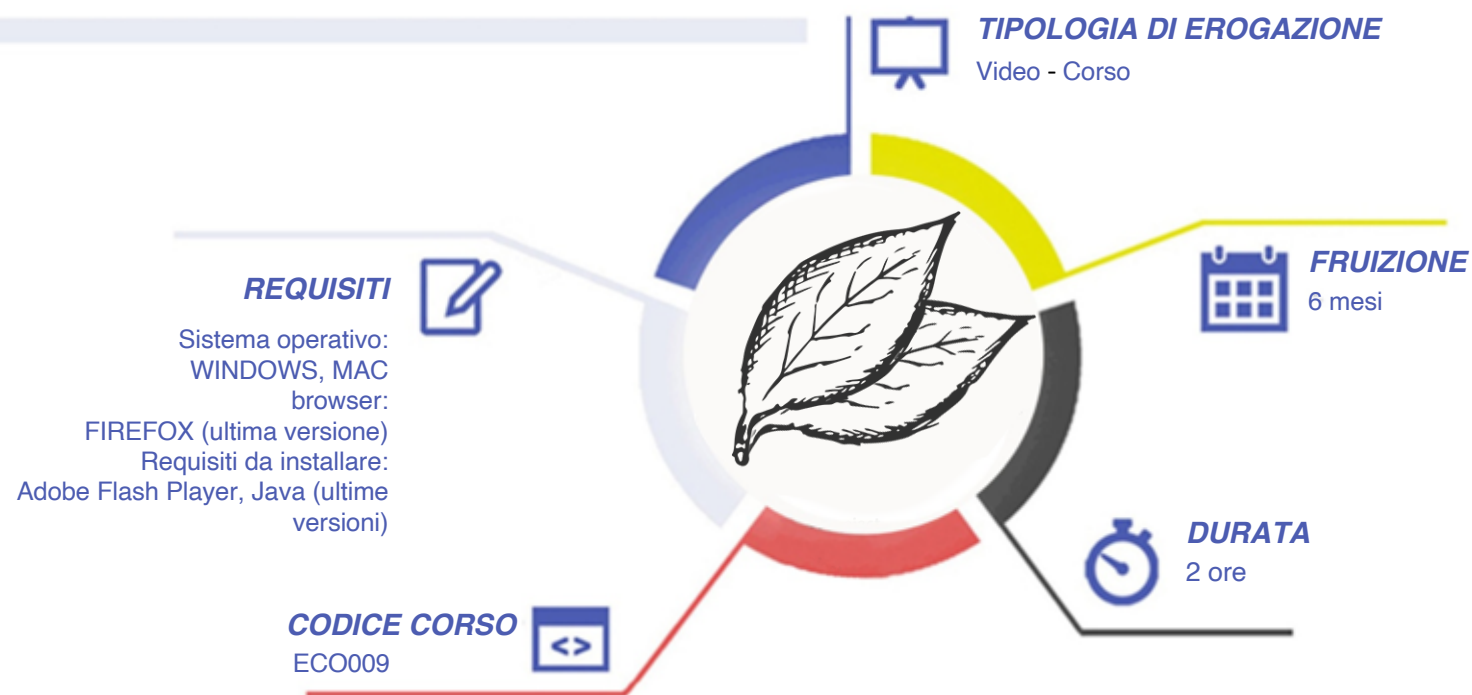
TIPOLOGIA DI EROGAZIONE
Video - Corso

FRUIZIONE
6 mesi

REQUISITI

Sistema operativo: WINDOWS, MAC browser: FIREFOX (ultima versione) Requisiti da installare: Adobe Flash Player, Java (ultime versioni)

DURATA
2 ore

CODICE CORSO
ECO009

<>